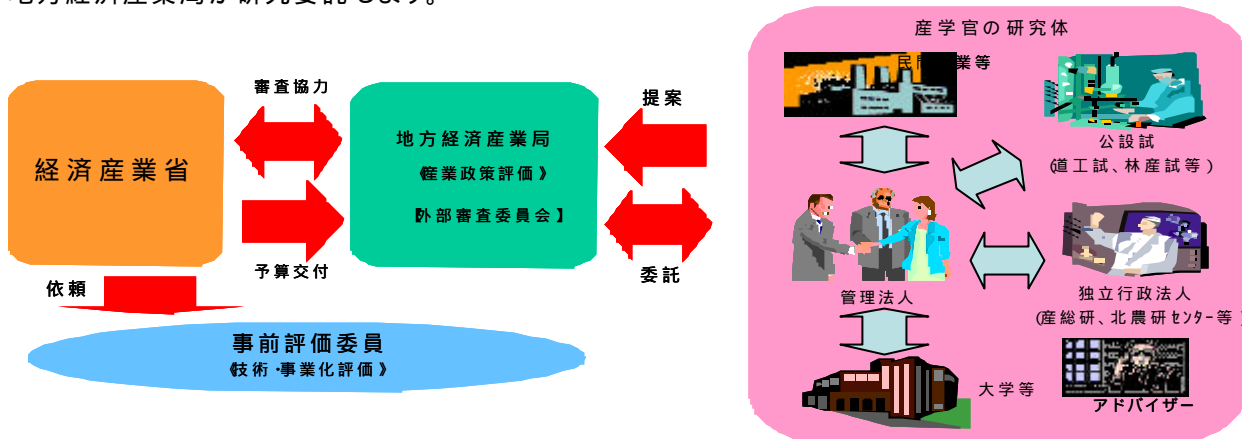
地方経済産業局が研究委託します。

審査協力

提案

経済産業省

地方経済産業局

《産業政策評価》

【外部審査委員会】

予算交付

委託

依頼

事前評価委員

《技術・事業化評価》

産学官の研究体

民間企業等

公設試

(道工試、林産試等)

管理法人

独立行政法人

(産総研、北農研センター等)

大学等

アドバイザー